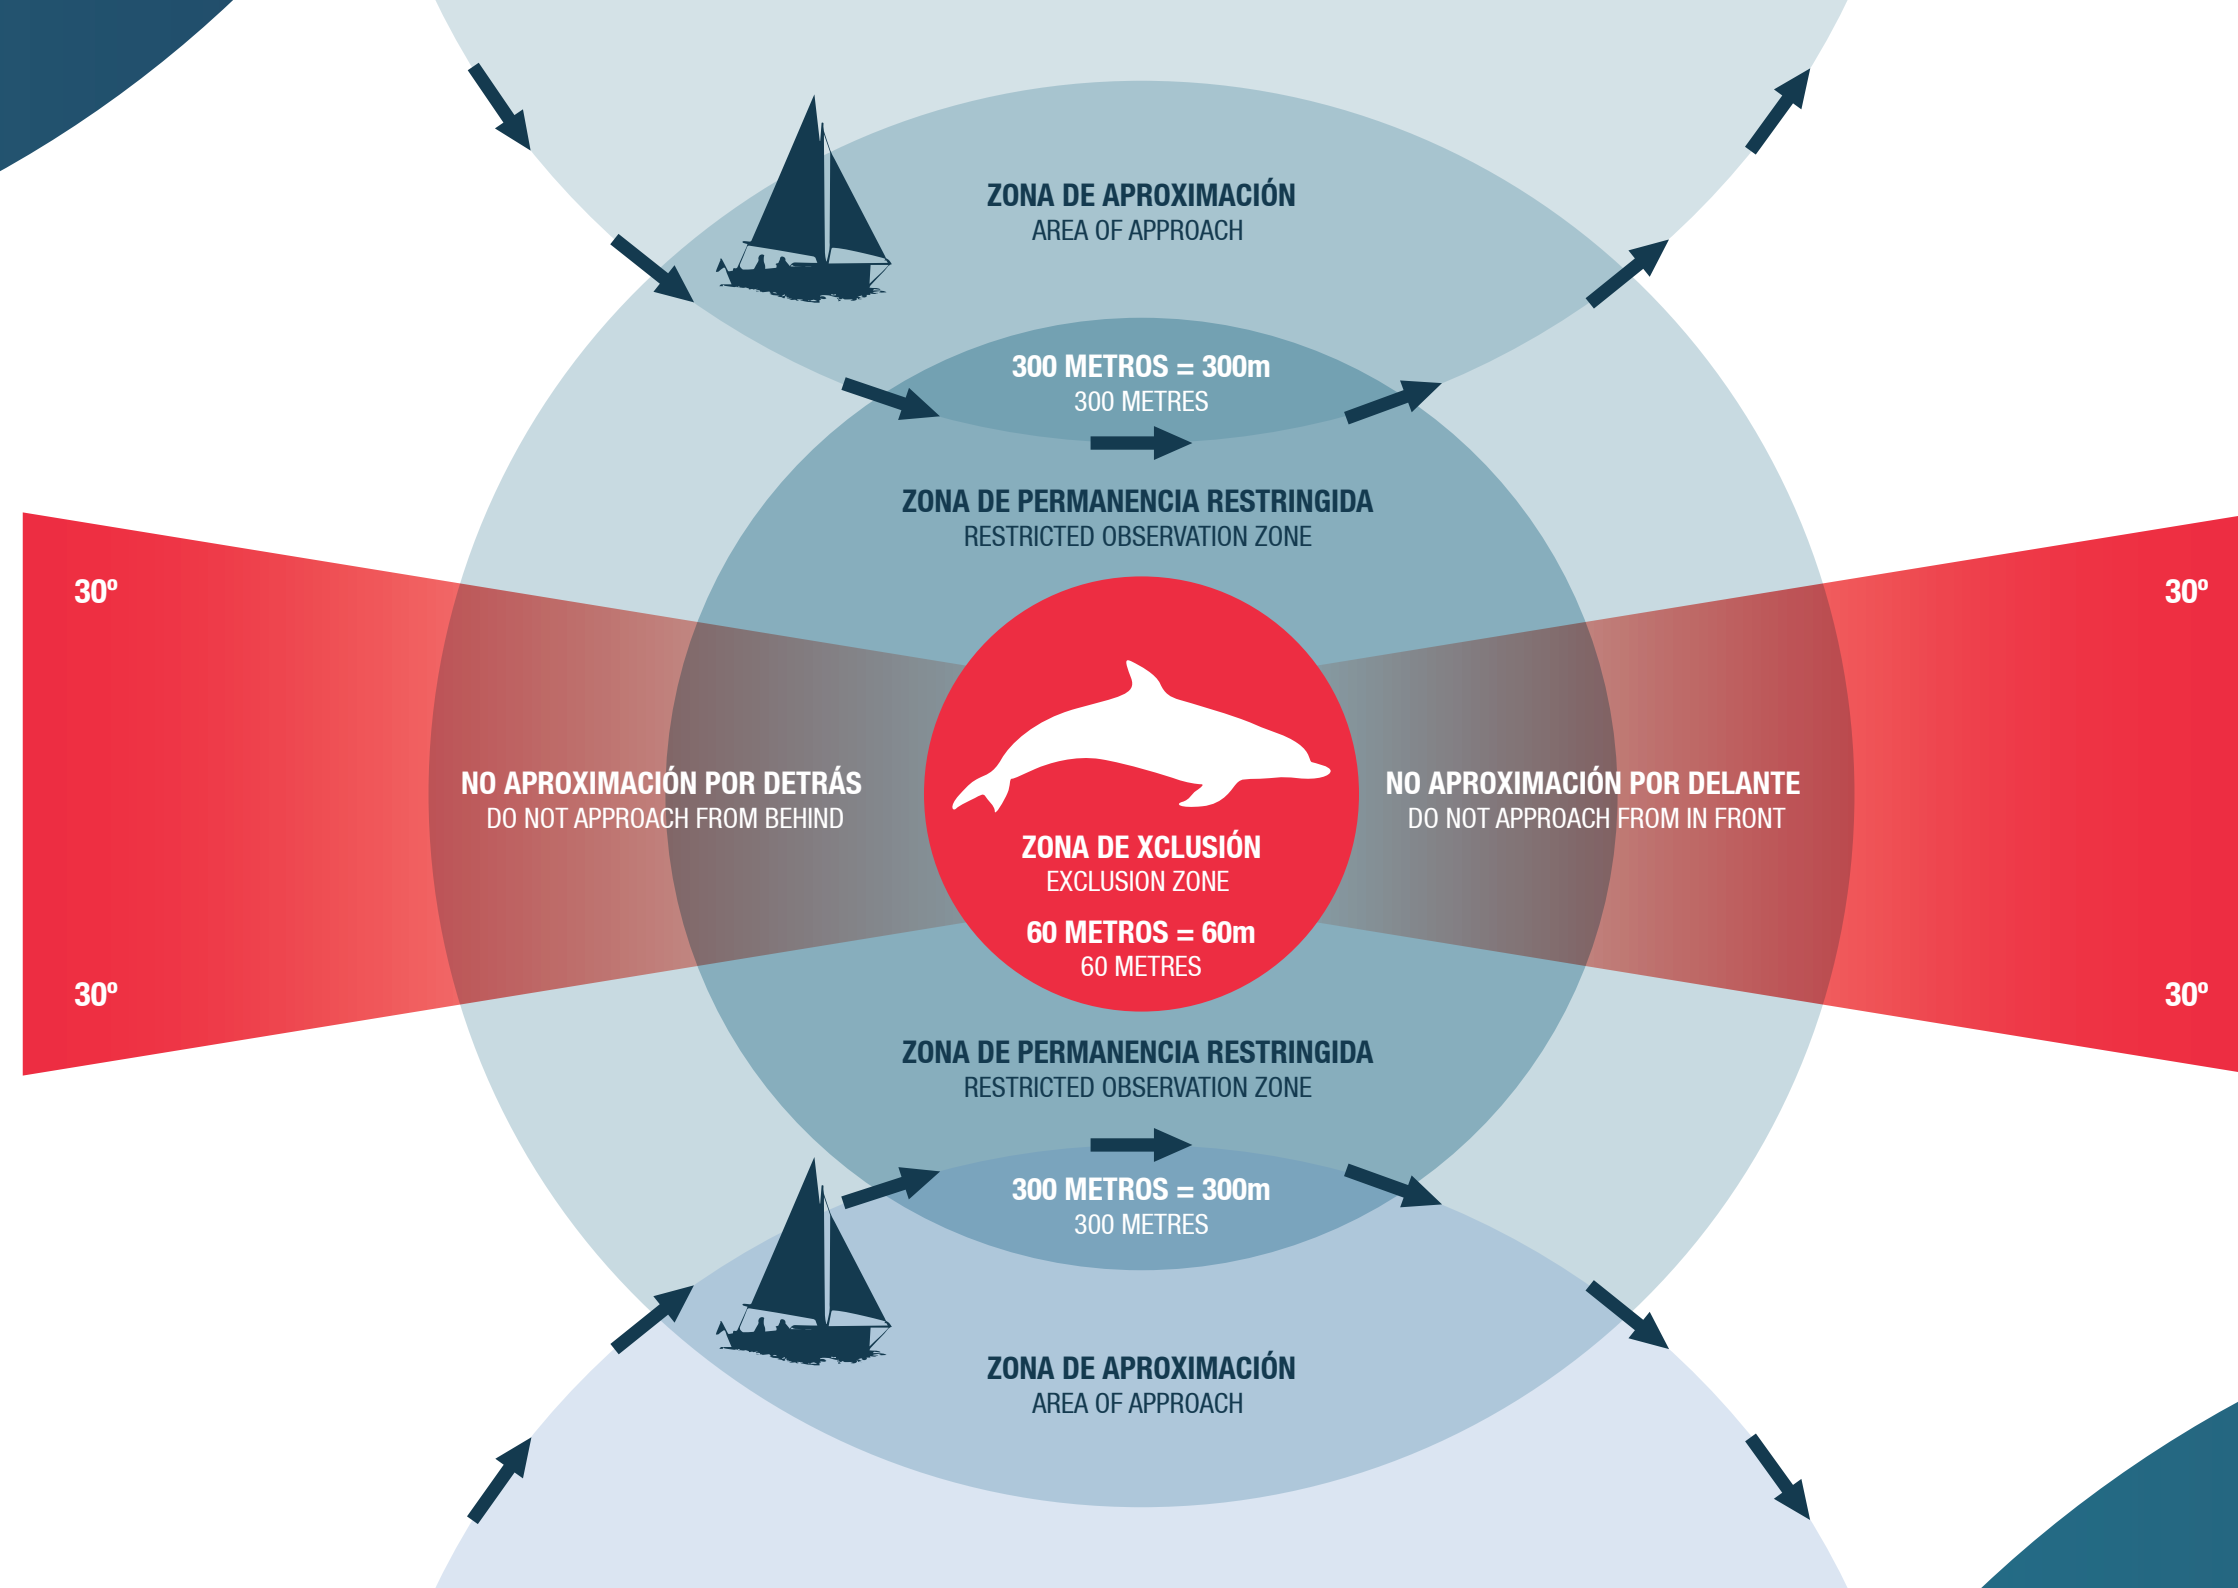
ZONA DE APROXIMACIÓN
AREA OF APPROACH

300 METROS = 300m
300 METRES

ZONA DE PERMANENCIA RESTRINGIDA
RESTRICTED OBSERVATION ZONE

30º

30º

NO APROXIMACIÓN POR DETRÁS
DO NOT APPROACH FROM BEHIND

ZONA DE XCLUSIÓN
EXCLUSION ZONE

60 METROS = 60m
60 METRES

NO APROXIMACIÓN POR DELANTE
DO NOT APPROACH FROM IN FRONT

30º

30º

ZONA DE PERMANENCIA RESTRINGIDA
RESTRICTED OBSERVATION ZONE

300 METROS = 300m
300 METRES

ZONA DE APROXIMACIÓN
AREA OF APPROACH